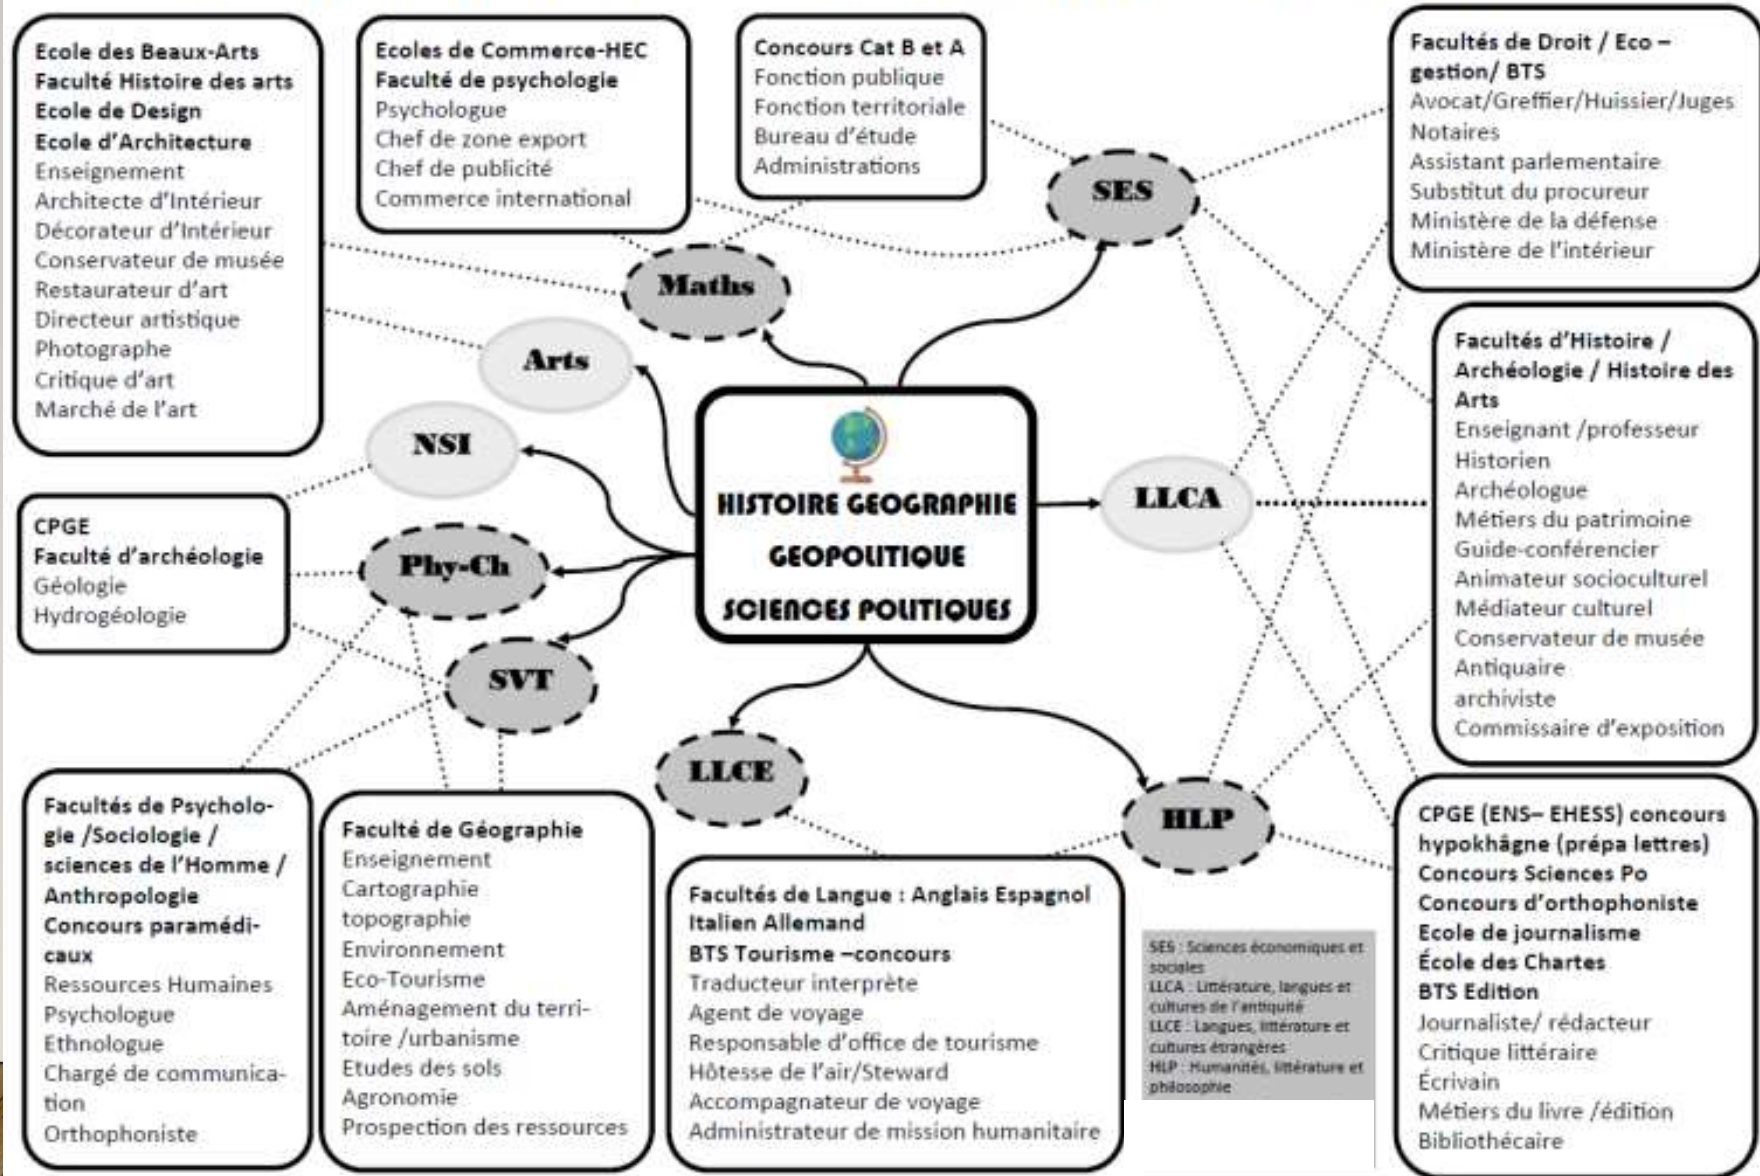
Ecole des Beaux-Arts
Faculté Histoire des arts
Ecole de Design
Ecole d'Architecture
Enseignement
Architecte d'Intérieur
Décorateur d'Intérieur
Conservateur de musée
Restaurateur d'art
Directeur artistique
Photographe
Critique d'art
Marché de l'art

Ecoles de Commerce-HEC
Faculté de psychologie
Psychologue
Chef de zone export
Chef de publicité
Commerce international

Concours Cat B et A
Fonction publique
Fonction territoriale
Bureau d'étude
Administrations

Facultés de Droit / Eco – gestion/ BTS
Avocat/Greffier/Huissier/Juges
Notaires
Assistant parlementaire
Substitut du procureur
Ministère de la défense
Ministère de l'intérieur

SES

Maths

Arts

NSI

HISTOIRE GEOGRAPHIE
GEOPOLITIQUE
SCIENCES POLITIQUES

LLCA

Facultés d'Histoire / Archéologie / Histoire des Arts
Enseignant /professeur
Historien
Archéologue
Métiers du patrimoine
Guide-conférencier
Animateur socioculturel
Médiateur culturel
Conservateur de musée
Antiquaire
archiviste
Commissaire d'exposition

CPGE
Faculté d'archéologie
Géologie
Hydrogéologie

Phy-Ch

SVT

LLCE

HLP

Facultés de Psychologie /Sociologie / sciences de l'Homme / Anthropologie
Concours paramédicaux
Ressources Humaines
Psychologue
Ethnologue
Chargé de communication
Orthophoniste

Faculté de Géographie
Enseignement
Cartographie
topographie
Environnement
Eco-Tourisme
Aménagement du territoire /urbanisme
Etudes des sols
Agronomie
Prospection des ressources

Facultés de Langue : Anglais Espagnol Italien Allemand
BTS Tourisme –concours
Traducteur interprète
Agent de voyage
Responsable d'office de tourisme
Hôtesse de l'air/Steward
Accompagnateur de voyage
Administrateur de mission humanitaire

SES : Sciences économiques et sociales
LLCA : Littérature, langues et cultures de l'antiquité
LLCE : Langues, littérature et cultures étrangères
HLP : Humanités, littérature et philosophie

CPGE (ENS– EHESS) concours hypokhâgne (prépa lettres)
Concours Sciences Po
Concours d'orthophoniste
Ecole de journalisme
École des Chartes
BTS Edition
Journaliste/ rédacteur
Critique littéraire
Écrivain
Métiers du livre /édition
Bibliothécaire